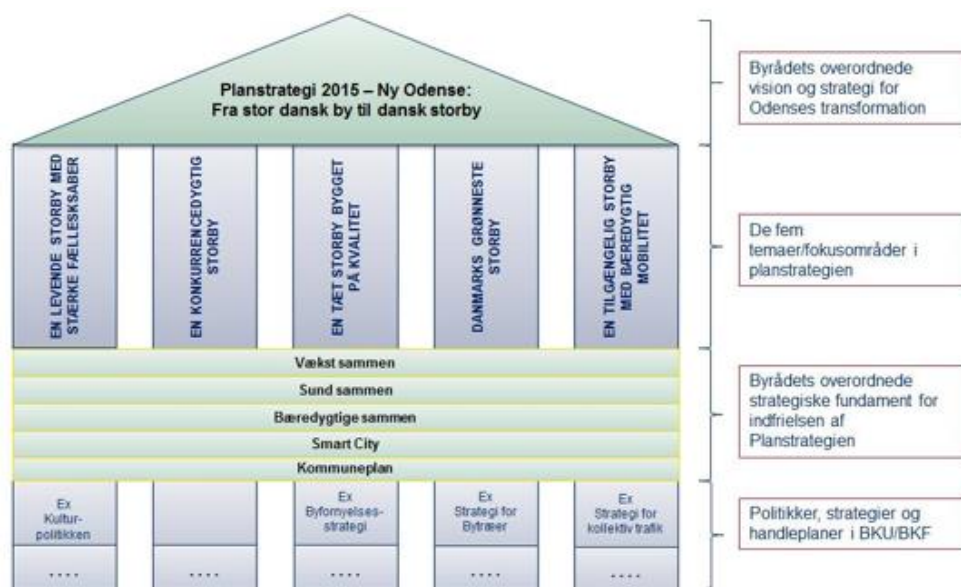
Planstrategi 2015 – Ny Odense:
Fra stor dansk by til dansk storby

EN LEVENDE STORBY MED STÆRKE FÆLLESSKABER

EN KONKURRENCEDYGTIG STORBY

EN TÆT STORBY BYGGET PÅ KVALITET

DANMARKS GRØNNESTE STORBY

EN TILGÆNGELIG STORBY MED BÆREDYGTIG MOBILITET

Vækst sammen

Sund sammen

Bæredygtige sammen

Smart City

Kommuneplan

Ex Kulturpolitikken

....

....

Ex Byfornyelsesstrategi

....

Ex Strategi for Bytræer

....

Ex Strategi for kollektiv trafik

....

Byrådets overordnede vision og strategi for Odenses transformation

De fem temaer/fokusområder i planstrategien

Byrådets overordnede strategiske fundament for indfrielsen af Planstrategien

Politikker, strategier og handleplaner i BKU/BKF